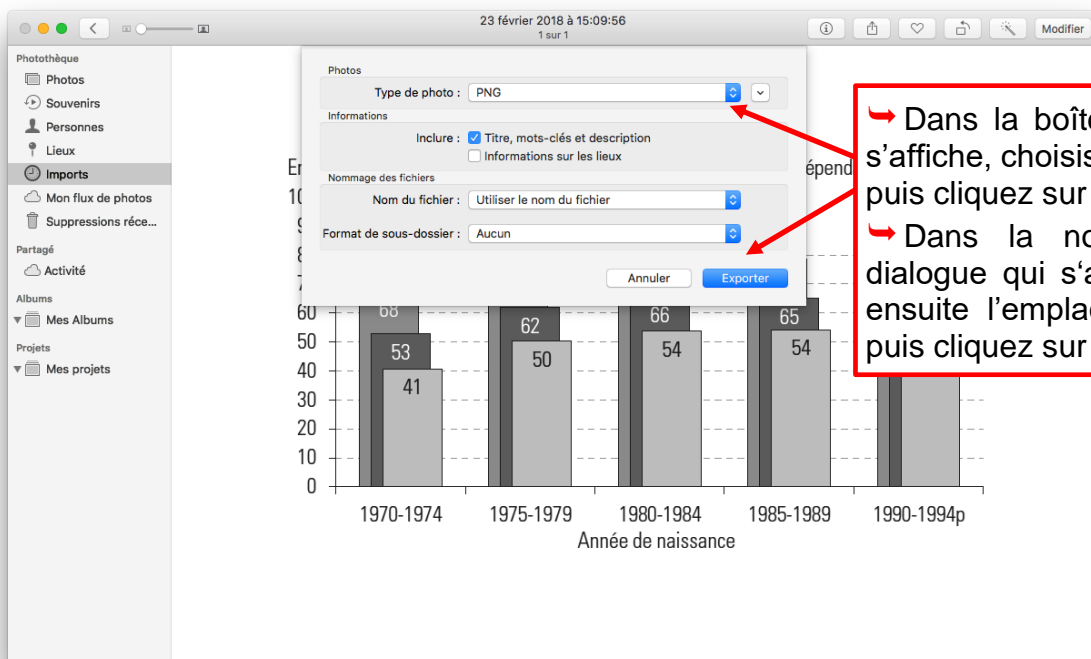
23 février 2018 à 15:09:56
1 sur 1

Modifier

Photothèque
Photos
Souvenirs
Personnes
Lieux
Imports
Mon flux de photos
Suppressions réce...
Partagé
Activité
Albums
Mes Albums
Projets
Mes projets

Photos
Type de photo : PNG
Informations
Inclure : Titre, mots-clés et description
Informations sur les lieux
Nommage des fichiers
Nom du fichier : Utiliser le nom du fichier
Format de sous-dossier : Aucun
Annuler
Exporter

➥Dans la boît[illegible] s'affiche, choisis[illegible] puis cliquez sur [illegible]
➥Dans la no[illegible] dialogue qui s'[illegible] ensuite l'empla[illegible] puis cliquez sur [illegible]

En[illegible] épend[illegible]
10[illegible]
9
8
7
60
50
40
30
20
10
0
68
53
41
62
50
66
54
65
54
1970-1974
1975-1979
1980-1984
1985-1989
1990-1994p
Année de naissance